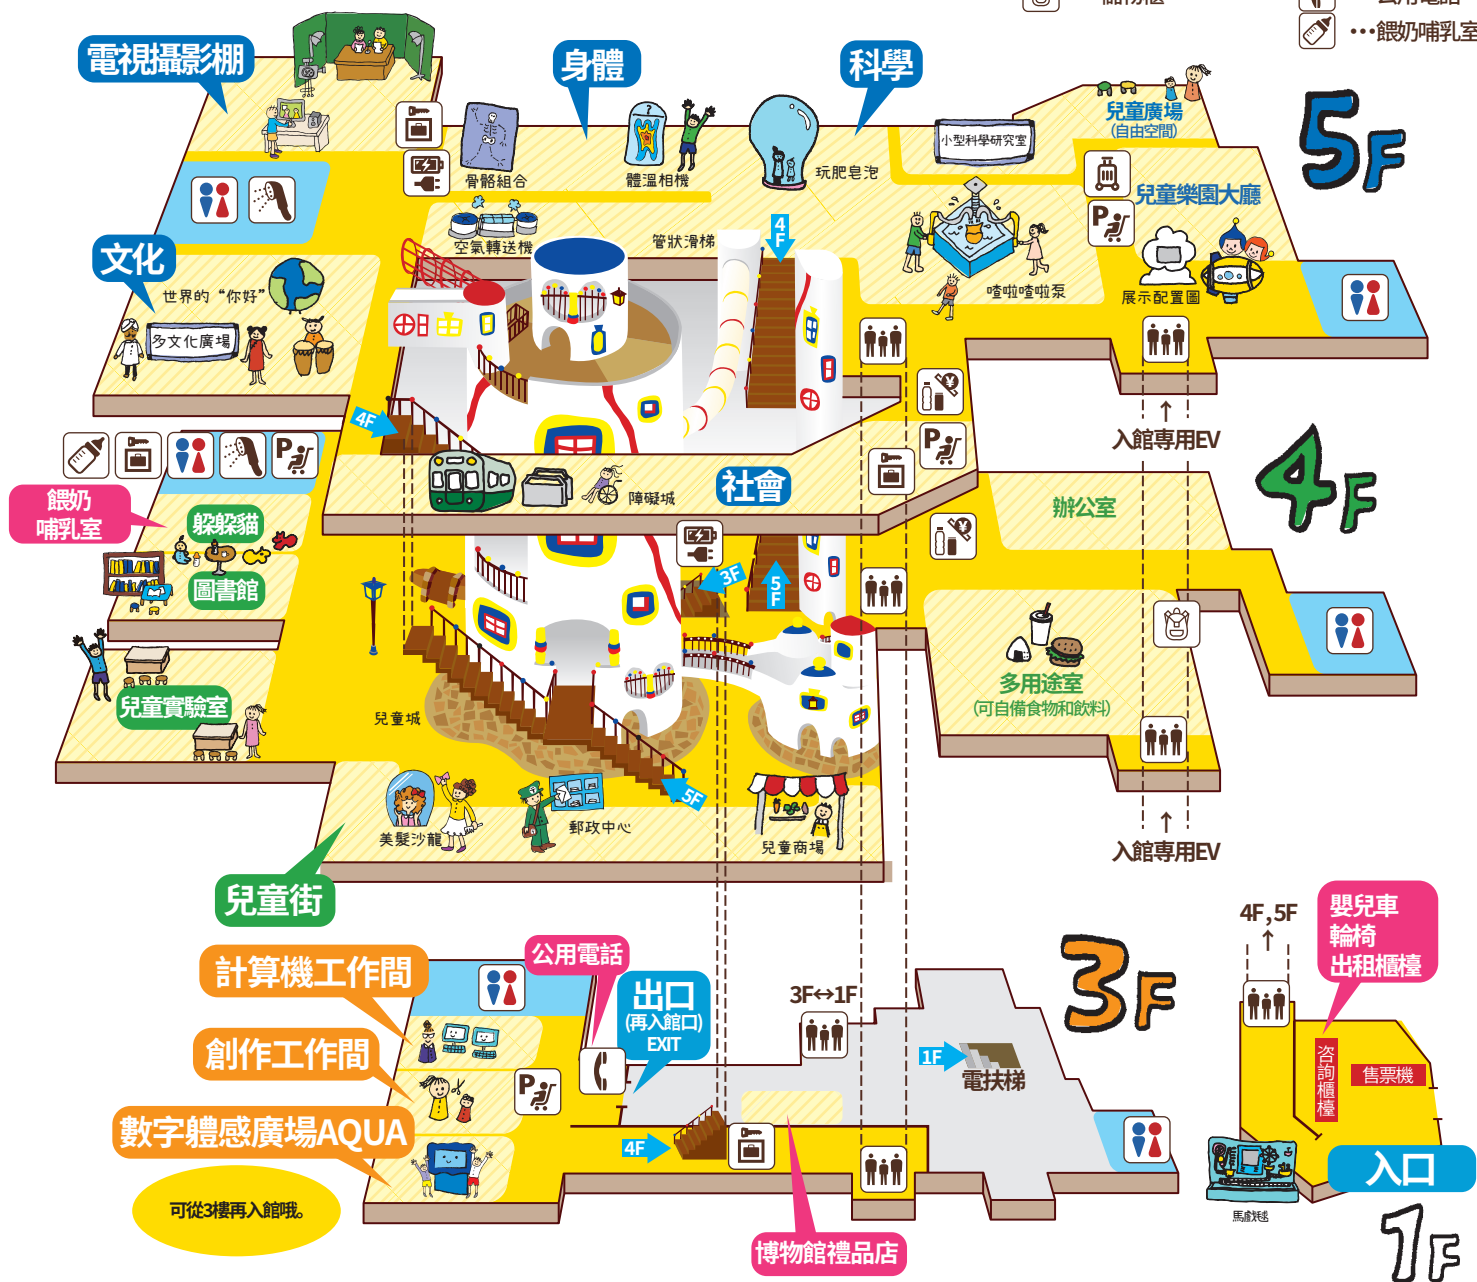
…餵奶哺乳室

電視攝影棚
身體
科學
骨骼組合
體溫相機
玩肥皂泡
小型科學研究室
兒童廣場
(自由空間)
5F
兒童樂園大廳
空氣轉送機
管狀滑梯
4F
文化
世界的"你好"
多文化廣場
嗒啦嗒啦泵
展示配置圖
入館專用EV
4F
障礙城
社會
餵奶
哺乳室
躲躲貓
圖書館
辦公室
4F
3F
5F
兒童實驗室
兒童城
多用途室
(可自備食物和飲料)
美髮沙龍
郵政中心
5F
兒童商場
入館專用EV
兒童街
計算機工作間
公用電話
創作工作間
數字體感廣場AQUA
可從3樓再入館哦。
出口
(再入館口)
EXIT
3F↔1F
3F
1F
電扶梯
4F
博物館禮品店
4F,5F
嬰兒車
輪椅
出租櫃檯
咨詢櫃檯
售票機
入口
馬戲團
1F